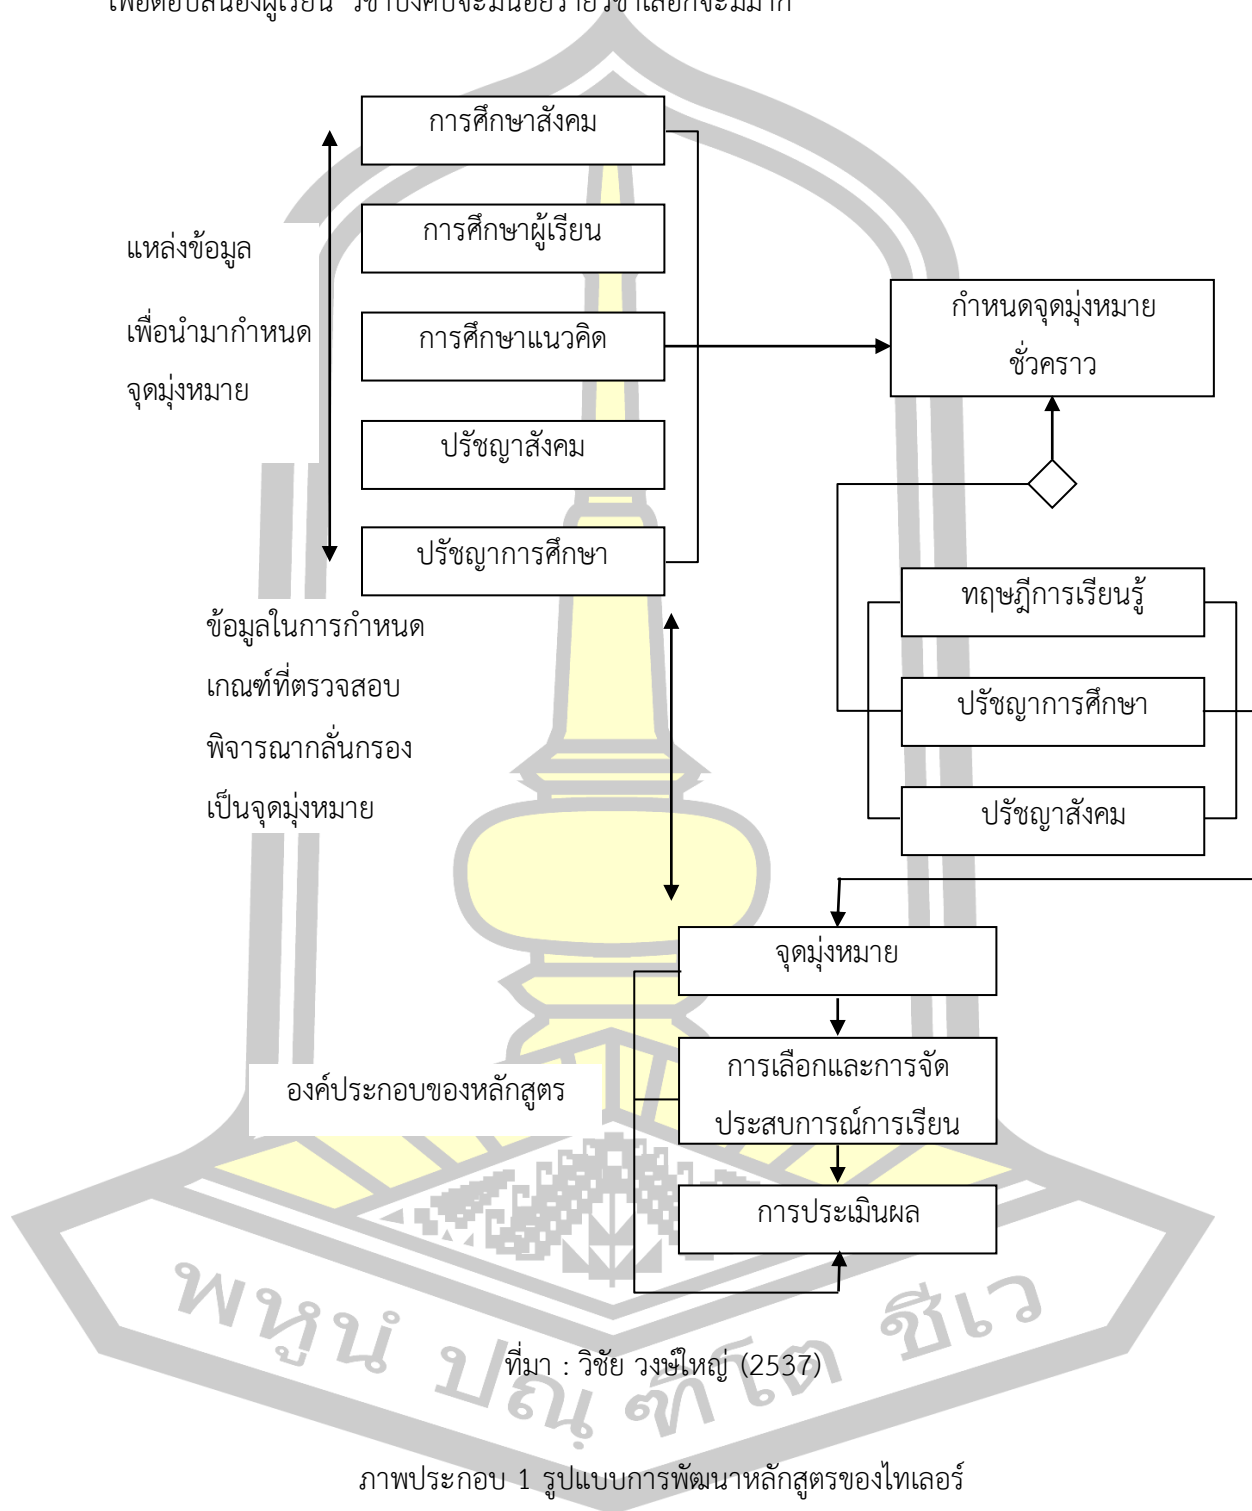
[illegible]

การศึกษาสังคม

การศึกษาผู้เรียน

แหล่งข้อมูล

เพื่อนำมากำหนด

จุดมุ่งหมาย

การศึกษาแนวคิด

กำหนดจุดมุ่งหมายชั่วคราว

ปรัชญาสังคม

ปรัชญาการศึกษา

ข้อมูลในการกำหนด

เกณฑ์ที่ตรวจสอบ

พิจารณากลั่นกรอง

เป็นจุดมุ่งหมาย

ทฤษฎีการเรียนรู้

ปรัชญาการศึกษา

ปรัชญาสังคม

จุดมุ่งหมาย

องค์ประกอบของหลักสูตร

การเลือกและการจัดประสบการณ์การเรียน

การประเมินผล

พหูน ปณฺฑิต ชีเว

ที่มา : วิชัย วงษ์ใหญ่ (2537)

ภาพประกอบ 1 รูปแบบการพัฒนาหลักสูตรของไทเลอร์